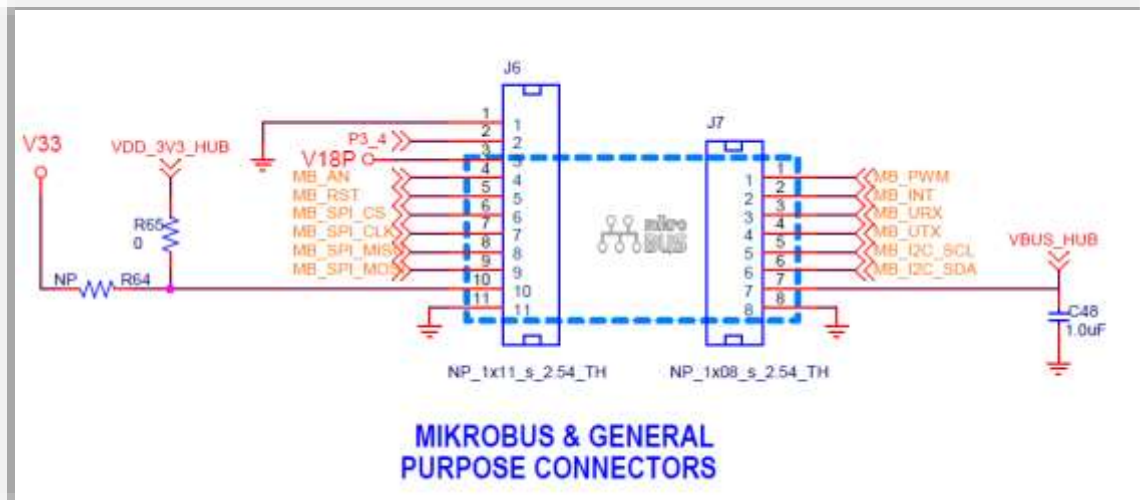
J6

J7

V33

VDD_3V3_HUB

P3_4

V18P

MB_AN
MB_RST
MB_SPI_CS
MB_SPI_CLK
MB_SPI_MISO
MB_SPI_MOSI

R65
0

NP
R64

1 1
2 2
3 3
4 4
5 5
6 6
7 7
8 8
9 9
10 10
11 11

1 1
2 2
3 3
4 4
5 5
6 6
7 7
8 8

MB_PWM
MB_INT
MB_URX
MB_UTX
MB_I2C_SCL
MB_I2C_SDA

VBUS_HUB

C48
1.0uF

mikro BUS

NP_1x11_s_2.54_TH

NP_1x08_s_2.54_TH

MIKROBUS & GENERAL PURPOSE CONNECTORS